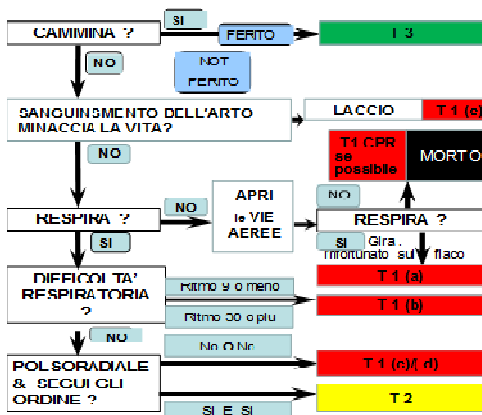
CAMMINA ?

SI

FERITO

T 3

NO

NOT FERITO

SANGUINAMENTO DELL'ARTO MINACCIA LA VITA?

LACCIO

T 1 (c)

NO

T1 CPR se possibile

MORTO

NO

RESPIRA ?

NO

APRI le VIE AEREE

RESPIRA ?

SI

SI

Gira l'infortunato sul fianco

DIFFICOLTA' RESPIRATORIA ?

Ritmo 9 o meno

T 1 (a)

Ritmo 30 o più

T 1 (b)

NO

No O No

POLSO RADIALE & SEGUE GLI ORDINE ?

T 1 (c)/( d)

T 2

SI E SI